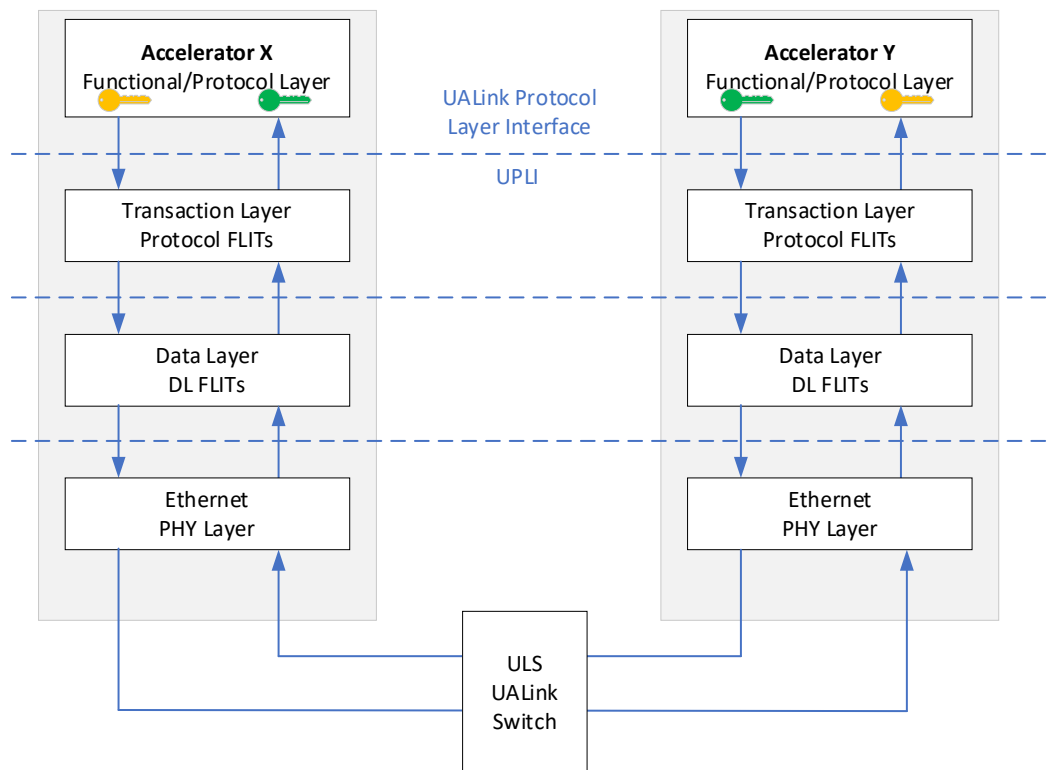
**Accelerator X**
Functional/Protocol Layer

UALink Protocol
Layer Interface

UPLI

**Accelerator Y**
Functional/Protocol Layer

Transaction Layer
Protocol FLITs

Transaction Layer
Protocol FLITs

Data Layer
DL FLITs

Data Layer
DL FLITs

Ethernet
PHY Layer

Ethernet
PHY Layer

ULS
UALink
Switch